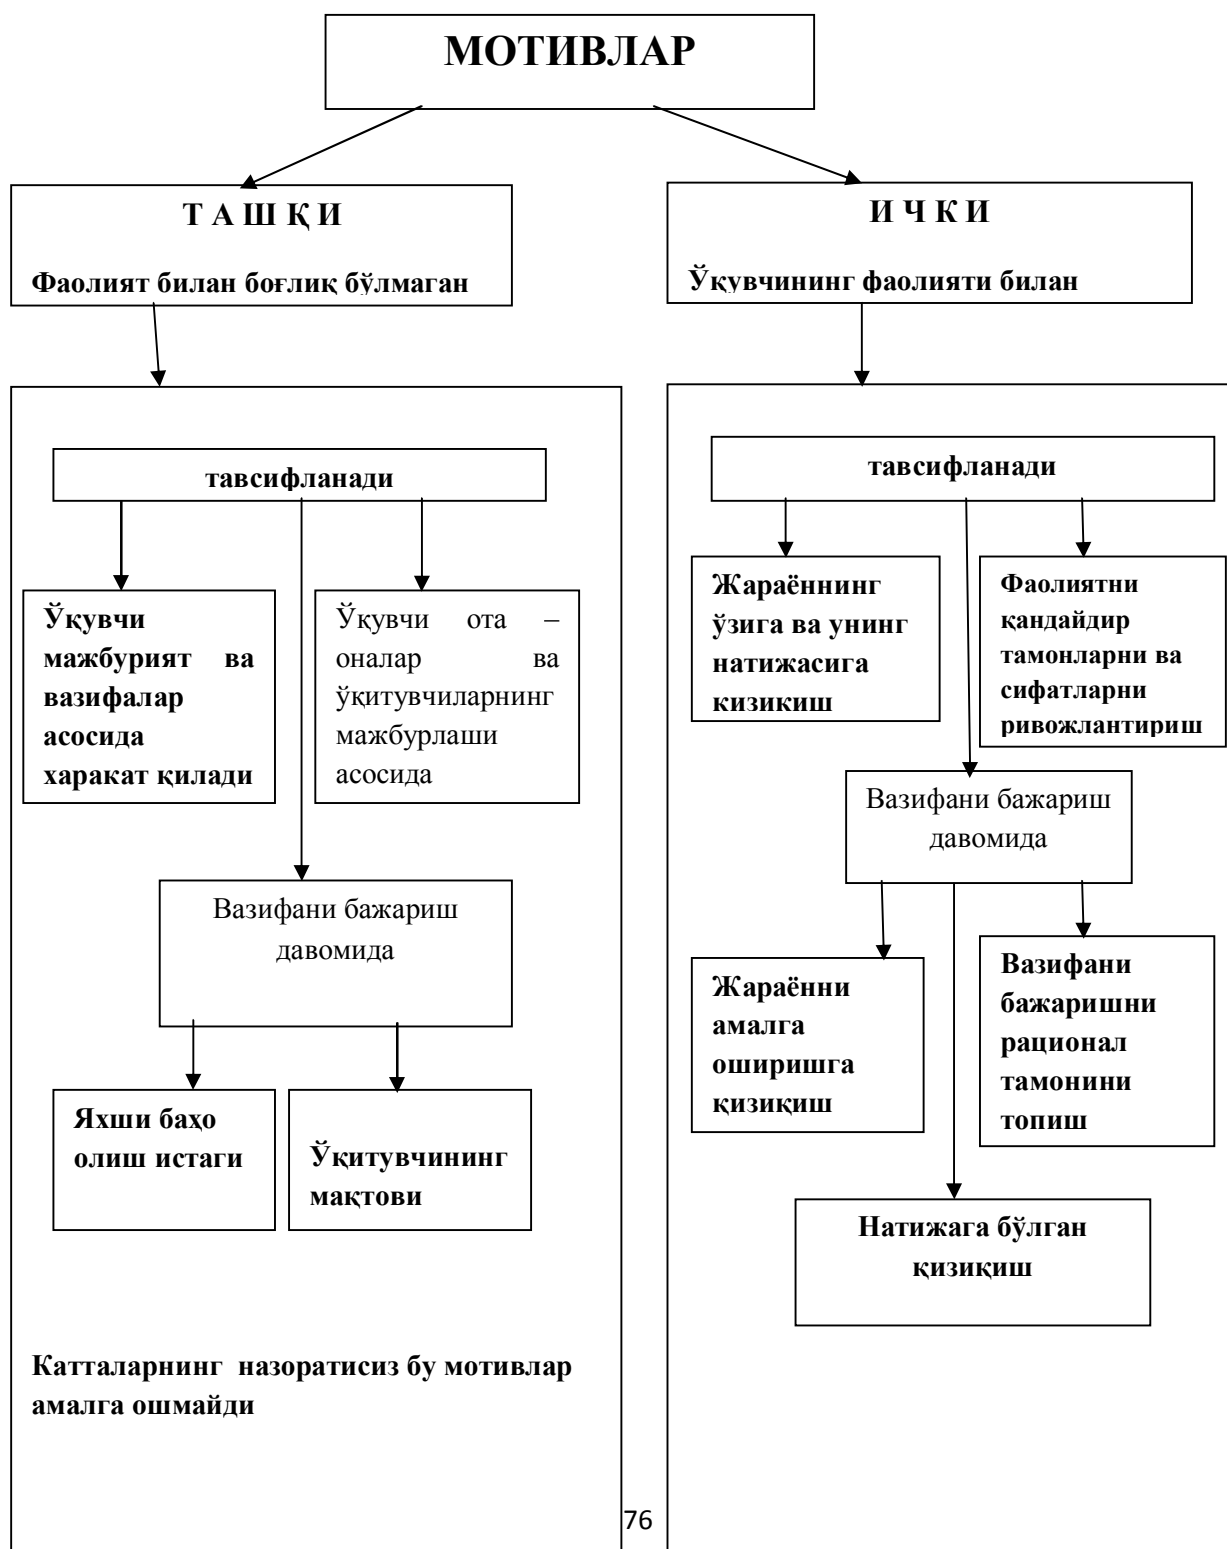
МОТИВЛАР

Т А Ш Қ И

Фаолият билан боғлиқ бўлмаган

тавсифланади

Ўқувчи мажбурият ва вазифалар асосида харакат қилади

Ўқувчи ота – оналар ва ўқитувчиларнинг мажбурлаши асосида

Вазифани бажариш давомида

Яхши баҳо олиш истаги

Ўқитувчининг мақтови

Катталарнинг назоратисиз бу мотивлар амалга ошмайди

И Ч К И

Ўқувчининг фаолияти билан

тавсифланади

Жараённинг ўзига ва унинг натижасига кизикиш

Фаолиятни қандайдир тамонларни ва сифатларни ривожлантириш

Вазифани бажариш давомида

Жараённи амалга оширишга қизиқиш

Вазифани бажаришни рационал тамонини топиш

Натижага бўлган қизиқиш

76